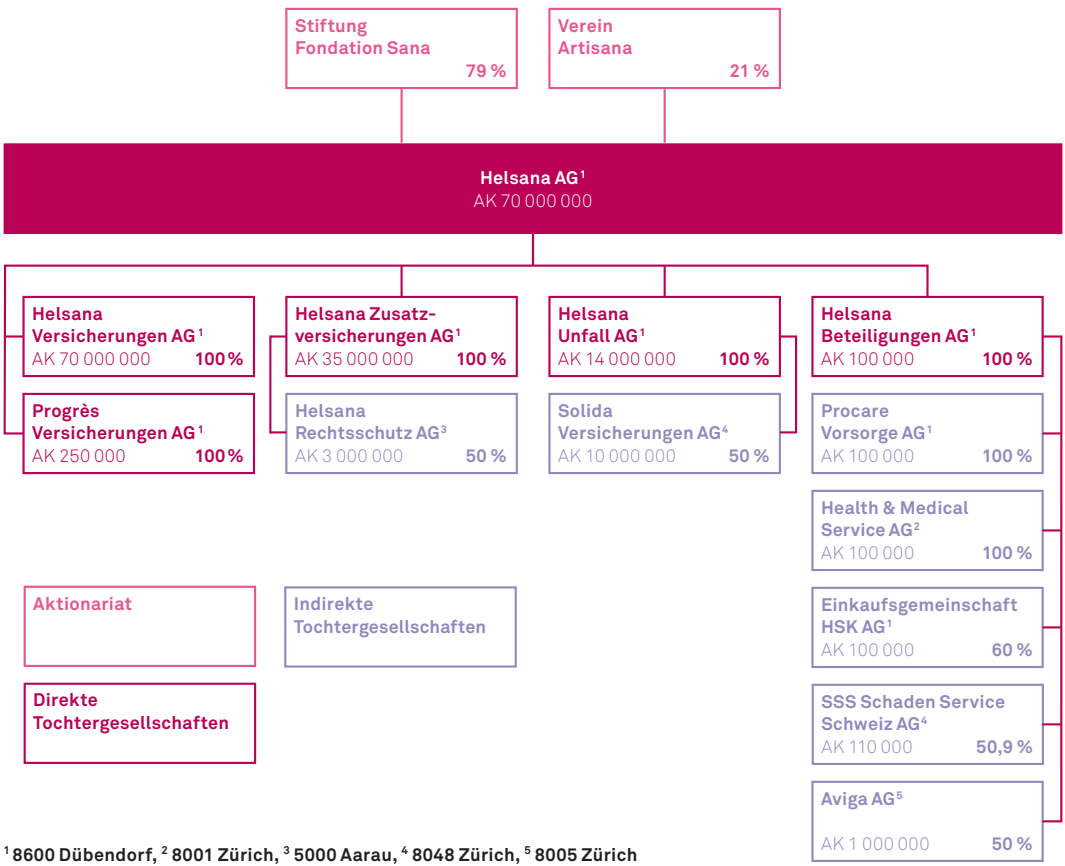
Stiftung Fondation Sana
79 %

Verein Artisana
21 %

Helsana AG$^1$
AK 70 000 000

Helsana Versicherungen AG$^1$
AK 70 000 000 100 %

Progrès Versicherungen AG$^1$
AK 250 000 100 %

Helsana Zusatzversicherungen AG$^1$
AK 35 000 000 100 %

Helsana Rechtsschutz AG$^3$
AK 3 000 000 50 %

Helsana Unfall AG$^1$
AK 14 000 000 100 %

Solida Versicherungen AG$^4$
AK 10 000 000 50 %

Helsana Beteiligungen AG$^1$
AK 100 000 100 %

Procare Vorsorge AG$^1$
AK 100 000 100 %

Health & Medical Service AG$^2$
AK 100 000 100 %

Einkaufsgemeinschaft HSK AG$^1$
AK 100 000 60 %

SSS Schaden Service Schweiz AG$^4$
AK 110 000 50,9 %

Aviga AG$^5$
AK 1 000 000 50 %

Aktionariat

Indirekte Tochtergesellschaften

Direkte Tochtergesellschaften

$^1$ 8600 Dübendorf, $^2$ 8001 Zürich, $^3$ 5000 Aarau, $^4$ 8048 Zürich, $^5$ 8005 Zürich